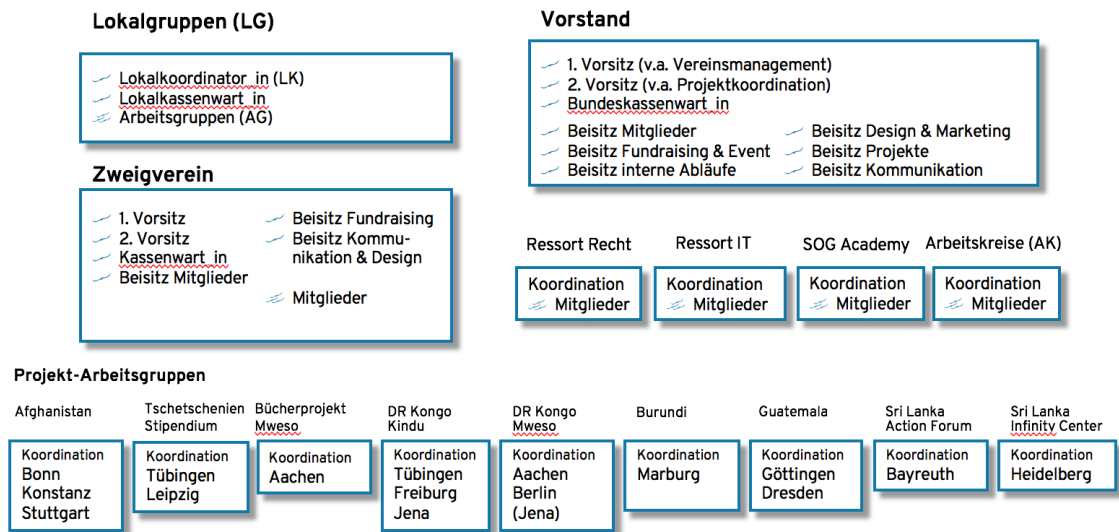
Lokalgruppen (LG)

Lokalkoordinator_in (LK)
Lokalkassenwart_in
Arbeitsgruppen (AG)

Vorstand

1. Vorsitz (v.a. Vereinsmanagement)
2. Vorsitz (v.a. Projektkoordination)
Bundeskassenwart_in

Beisitz Mitglieder
Beisitz Fundraising & Event
Beisitz interne Abläufe

Beisitz Design & Marketing
Beisitz Projekte
Beisitz Kommunikation

Zweigverein

1. Vorsitz
2. Vorsitz
Kassenwart_in
Beisitz Mitglieder

Beisitz Fundraising
Beisitz Kommunikation & Design

Mitglieder

Ressort Recht
Koordination
Mitglieder

Ressort IT
Koordination
Mitglieder

SOG Academy
Koordination
Mitglieder

Arbeitskreise (AK)
Koordination
Mitglieder

Projekt-Arbeitsgruppen

Afghanistan
Koordination
Bonn
Konstanz
Stuttgart

Tschetschenien Stipendium
Koordination
Tübingen
Leipzig

Bücherprojekt Mweso
Koordination
Aachen

DR Kongo Kindu
Koordination
Tübingen
Freiburg
Jena

DR Kongo Mweso
Koordination
Aachen
Berlin
(Jena)

Burundi
Koordination
Marburg

Guatemala
Koordination
Göttingen
Dresden

Sri Lanka Action Forum
Koordination
Bayreuth

Sri Lanka Infinity Center
Koordination
Heidelberg